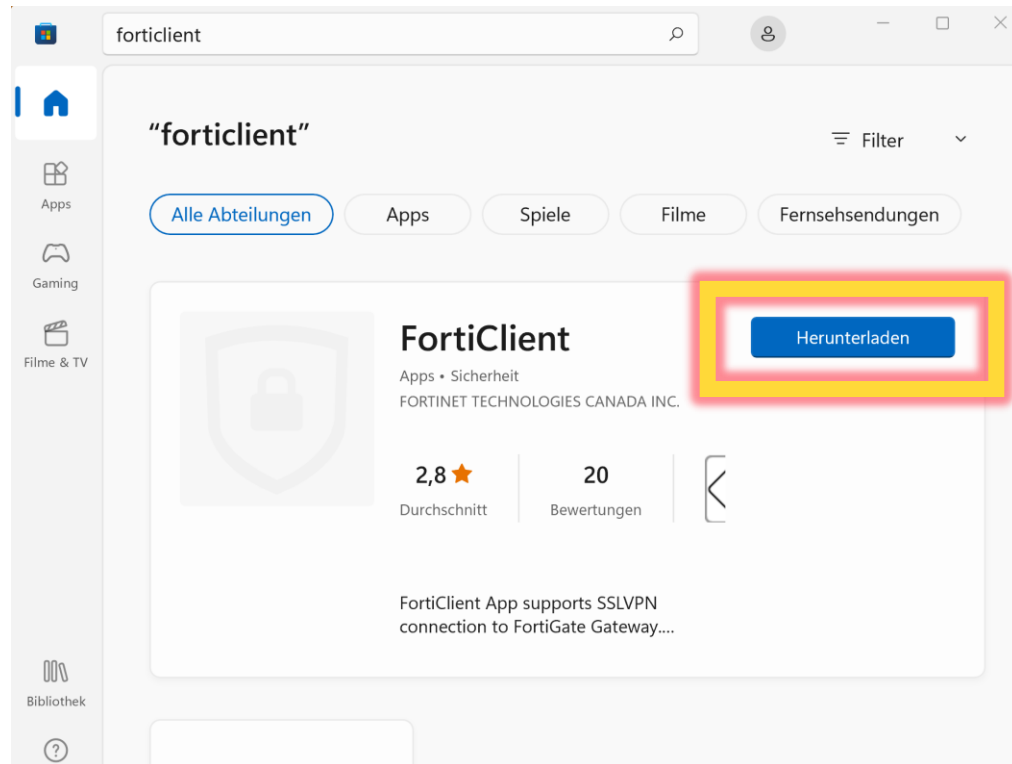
forticlient

Apps

Gaming

Filme & TV

Bibliothek

“forticlient”

Filter

Alle Abteilungen
Apps
Spiele
Filme
Fernsehsendungen

FortiClient
Apps • Sicherheit
FORTINET TECHNOLOGIES CANADA INC.

Herunterladen

2,8 ★
Durchschnitt

20
Bewertungen

FortiClient App supports SSLVPN connection to FortiGate Gateway....